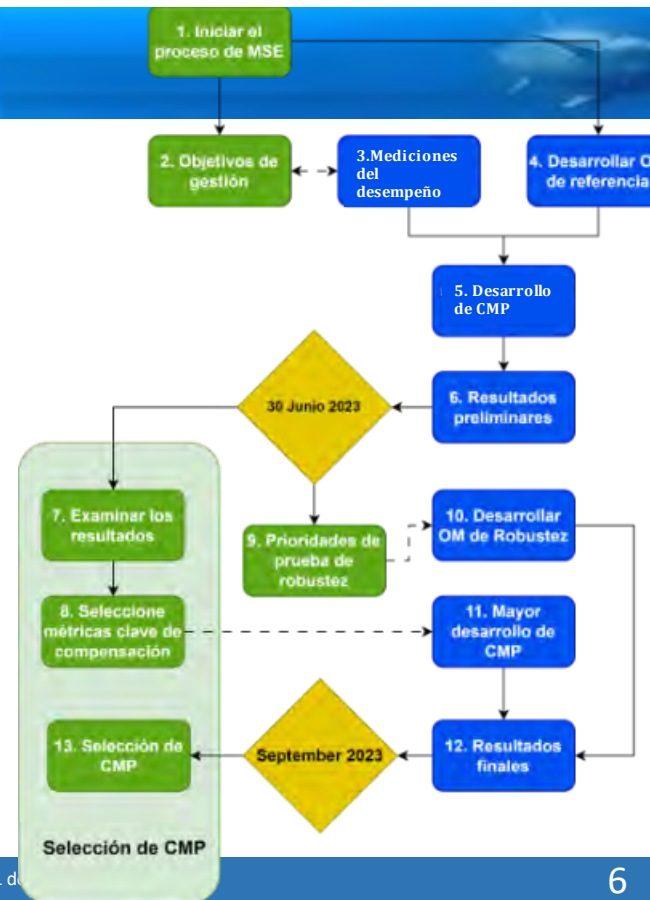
1. Iniciar el proceso de MSE

2. Objetivos de gestión

3.Mediciones del desempeño

4. Desarrollar O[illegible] de referencia

5. Desarrollo de CMP

6. Resultados preliminares

30 Junio 2023

7. Examinar los resultados

9. Prioridades de prueba de robustez

10. Desarrollar OM de Robustez

8. Seleccione métricas clave de compensación

11. Mayor desarrollo de CMP

13. Selección de CMP

September 2023

12. Resultados finales

Selección de CMP

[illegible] de

6